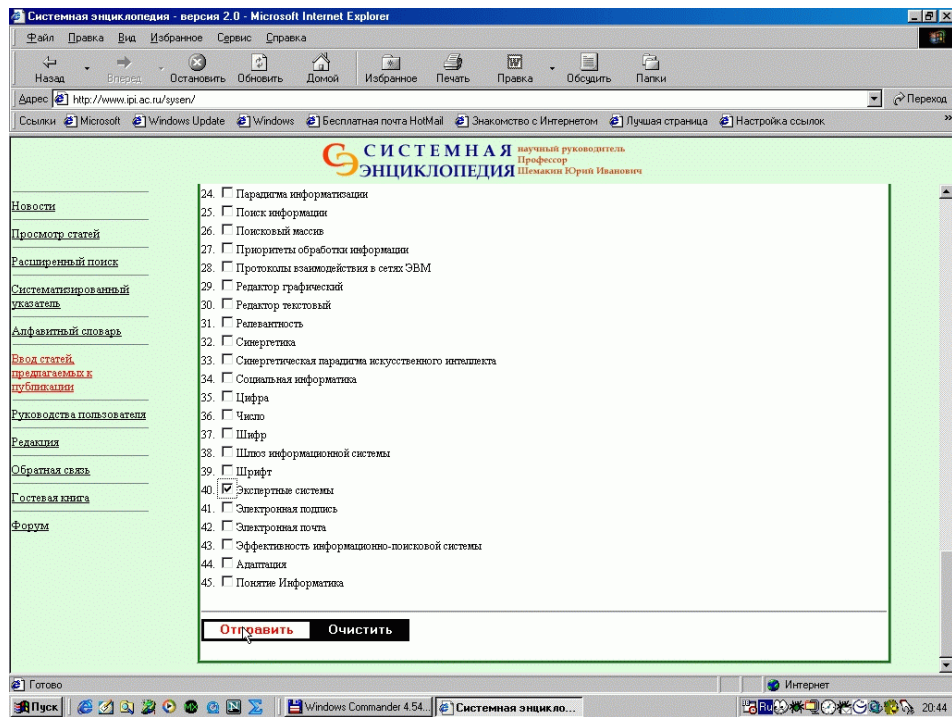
Системная энциклопедия - версия 2.0 - Microsoft Internet Explorer

Файл Правка Вид Избранное Сервис Справка

Назад Вперед Остановить Обновить Домой Избранное Печать Правка Обсудить Папки

Адрес http://www.ipi.ac.ru/sysen/ Переход

Ссылки Microsoft Windows Update Windows Бесплатная почта HotMail Знакомство с Интернетом Лучшая страница Настройка ссылок

СИСТЕМНАЯ ЭНЦИКЛОПЕДИЯ научный руководитель Профессор Шемакин Юрий Иванович

Новости
Просмотр статей
Расширенный поиск
Систематизированный указатель
Алфавитный словарь
Ввод статей, предлагаемых к публикации
Руководства пользователя
Редакция
Обратная связь
Гостевая книга
Форум

24. Парадигма информатизации
25. Поиск информации
26. Поисковый массив
27. Приоритеты обработки информации
28. Протоколы взаимодействия в сетях ЭВМ
29. Редактор графический
30. Редактор текстовый
31. Релевантность
32. Синергетика
33. Синергетическая парадигма искусственного интеллекта
34. Социальная информатика
35. Цифра
36. Число
37. Шифр
38. Шлюз информационной системы
39. Шрифт
40. Экспертные системы
41. Электронная подпись
42. Электронная почта
43. Эффективность информационно-поисковой системы
44. Адаптация
45. Понятие Информатика

Отправить Очистить

Готово
Интернет

Пуск Windows Commander 4.54... Системная энцикло... 20:44